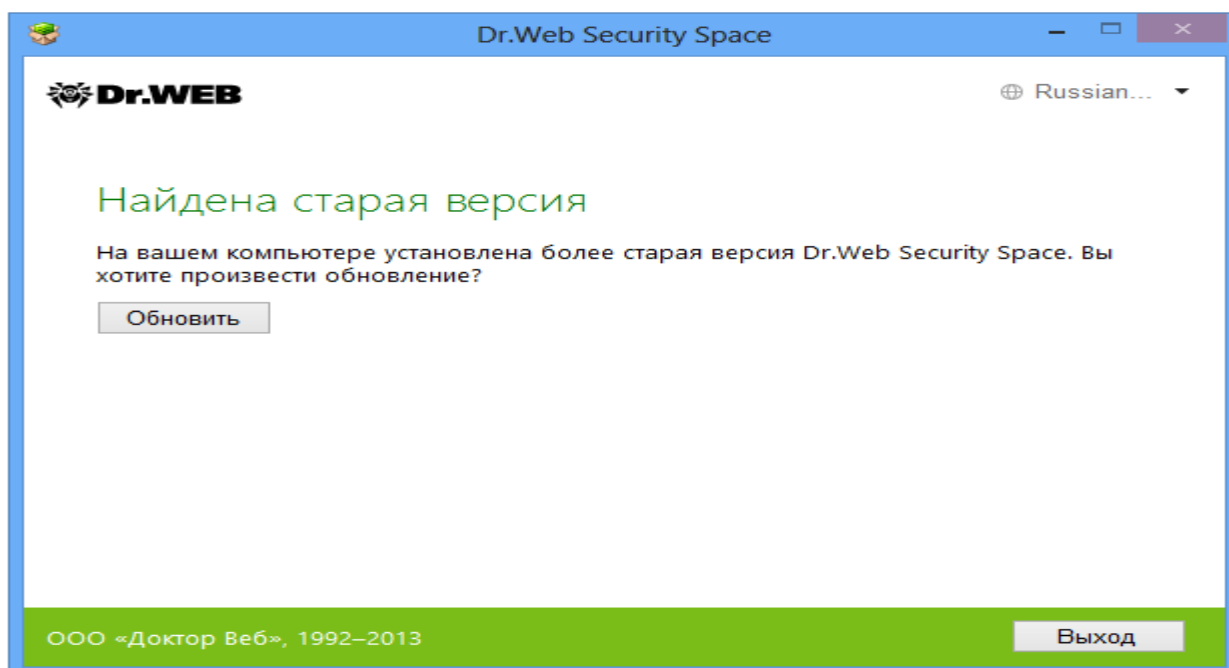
Dr.Web Security Space

Dr.WEB

Russian...

Найдена старая версия

На вашем компьютере установлена более старая версия Dr.Web Security Space. Вы хотите произвести обновление?

Обновить

ООО «Доктор Веб», 1992–2013

Выход